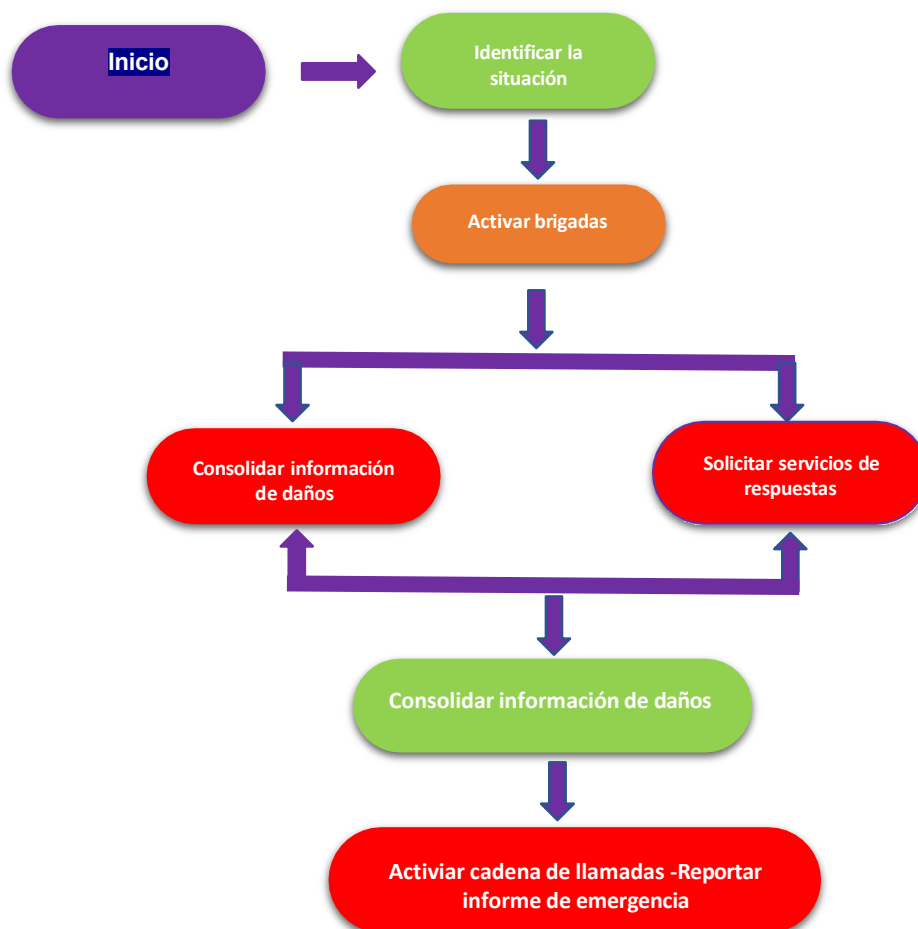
Inicio

Identificar la situación

Activar brigadas

Consolidar información de daños

Solicitar servicios de respuestas

Consolidar información de daños

Activiar cadena de llamadas -Reportar informe de emergencia